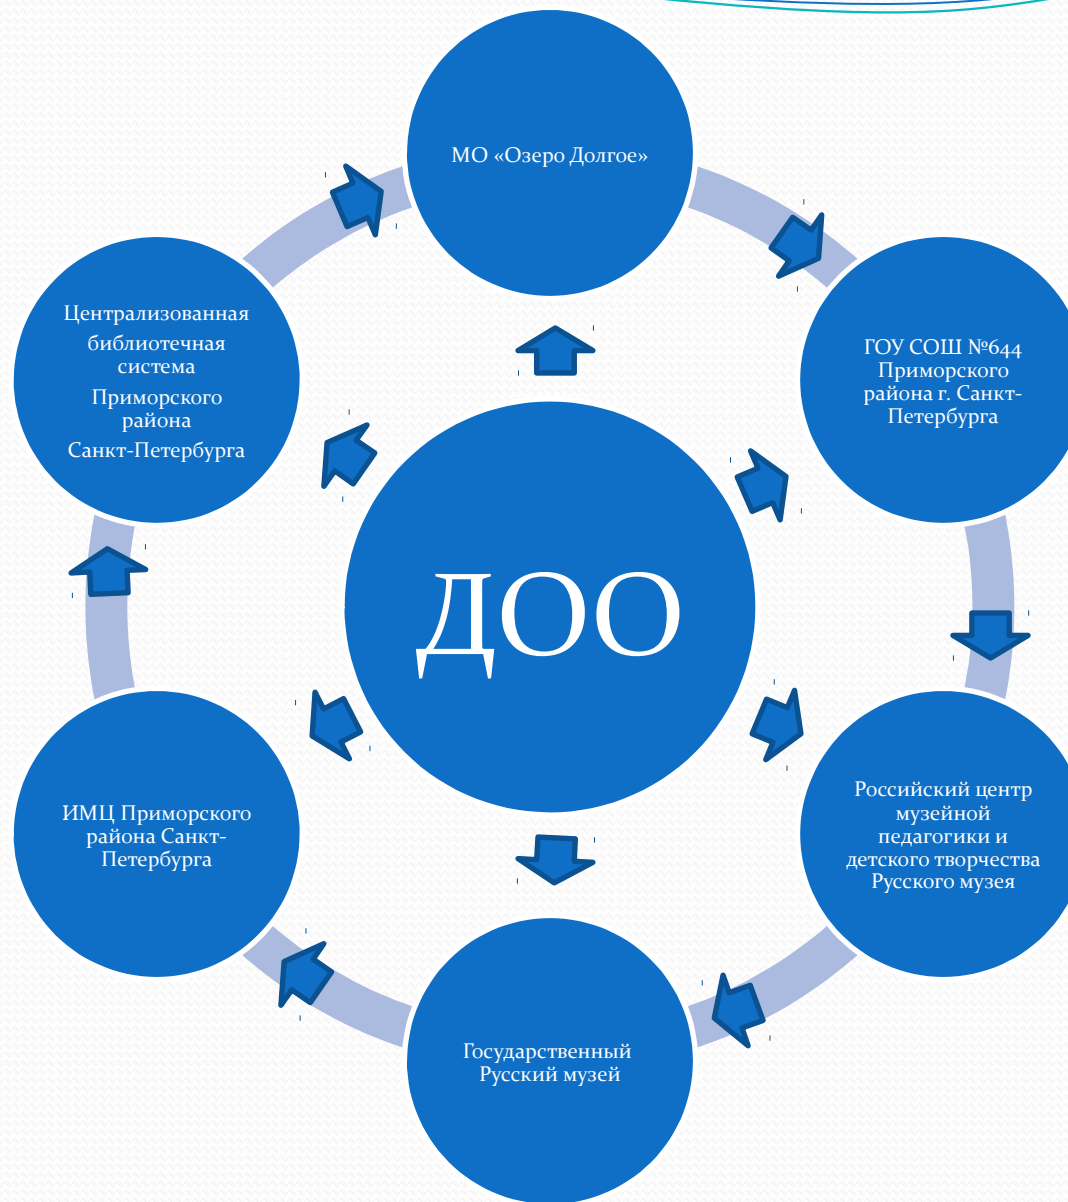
МО «Озеро Долгое»

ГОУ СОШ №644 Приморского района г. Санкт-Петербурга

Российский центр музейной педагогики и детского творчества Русского музея

Государственный Русский музей

ИМЦ Приморского района Санкт-Петербурга

Централизованная библиотечная система Приморского района Санкт-Петербурга

ДОО